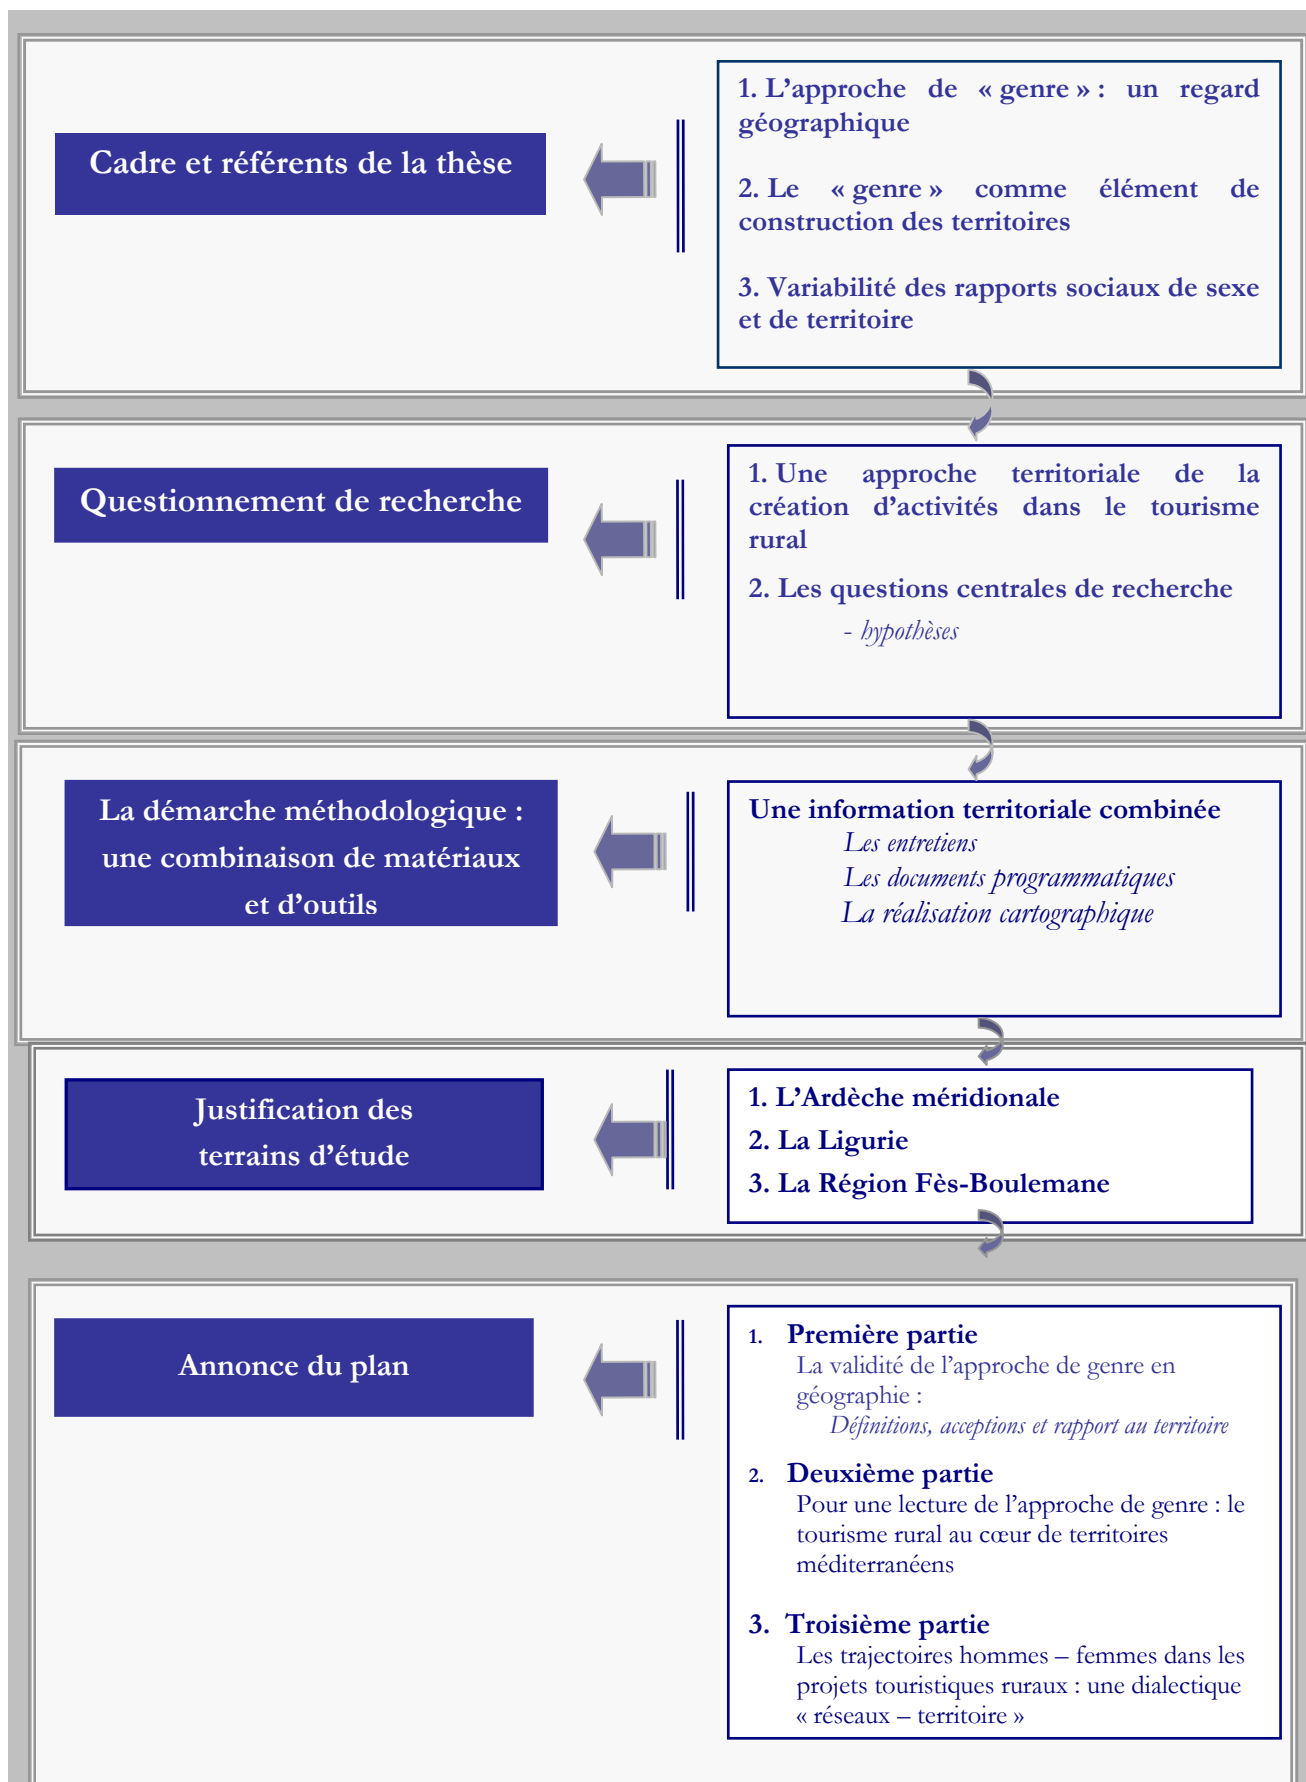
Cadre et référents de la thèse

1. L'approche de « genre » : un regard géographique

2. Le « genre » comme élément de construction des territoires

3. Variabilité des rapports sociaux de sexe et de territoire

Questionnement de recherche

1. Une approche territoriale de la création d'activités dans le tourisme rural

2. Les questions centrales de recherche

- hypothèses

La démarche méthodologique : une combinaison de matériaux et d'outils

Une information territoriale combinée
Les entretiens
Les documents programmatiques
La réalisation cartographique

Justification des terrains d'étude

1. L'Ardèche méridionale
2. La Ligurie
3. La Région Fès-Boulemane

Annonce du plan

1. Première partie
La validité de l'approche de genre en géographie :
Définitions, acceptions et rapport au territoire

2. Deuxième partie
Pour une lecture de l'approche de genre : le tourisme rural au cœur de territoires méditerranéens

3. Troisième partie
Les trajectoires hommes – femmes dans les projets touristiques ruraux : une dialectique « réseaux – territoire »